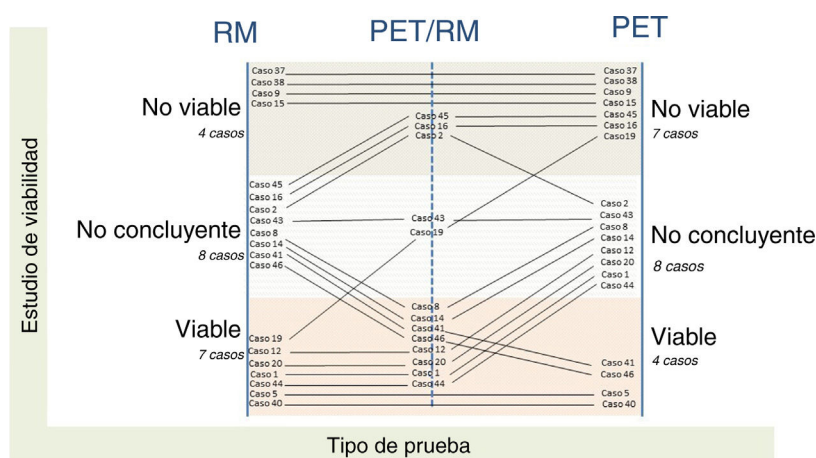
RM PET/RM PET

Estudio de viabilidad

No viable
4 casos

Caso 37
Caso 38
Caso 9
Caso 15

No concluyente
8 casos

Caso 45
Caso 16
Caso 2
Caso 43
Caso 8
Caso 14
Caso 41
Caso 46

Viable
7 casos

Caso 19
Caso 12
Caso 20
Caso 1
Caso 44
Caso 5
Caso 40

Caso 45
Caso 16
Caso 2
Caso 43
Caso 19
Caso 8
Caso 14
Caso 41
Caso 46
Caso 12
Caso 20
Caso 1
Caso 44

Caso 37
Caso 38
Caso 9
Caso 15
Caso 45
Caso 16
Caso 19

No viable
7 casos

Caso 2
Caso 43
Caso 8
Caso 14
Caso 12
Caso 20
Caso 1
Caso 44

No concluyente
8 casos

Caso 41
Caso 46
Caso 5
Caso 40

Viable
4 casos

Tipo de prueba